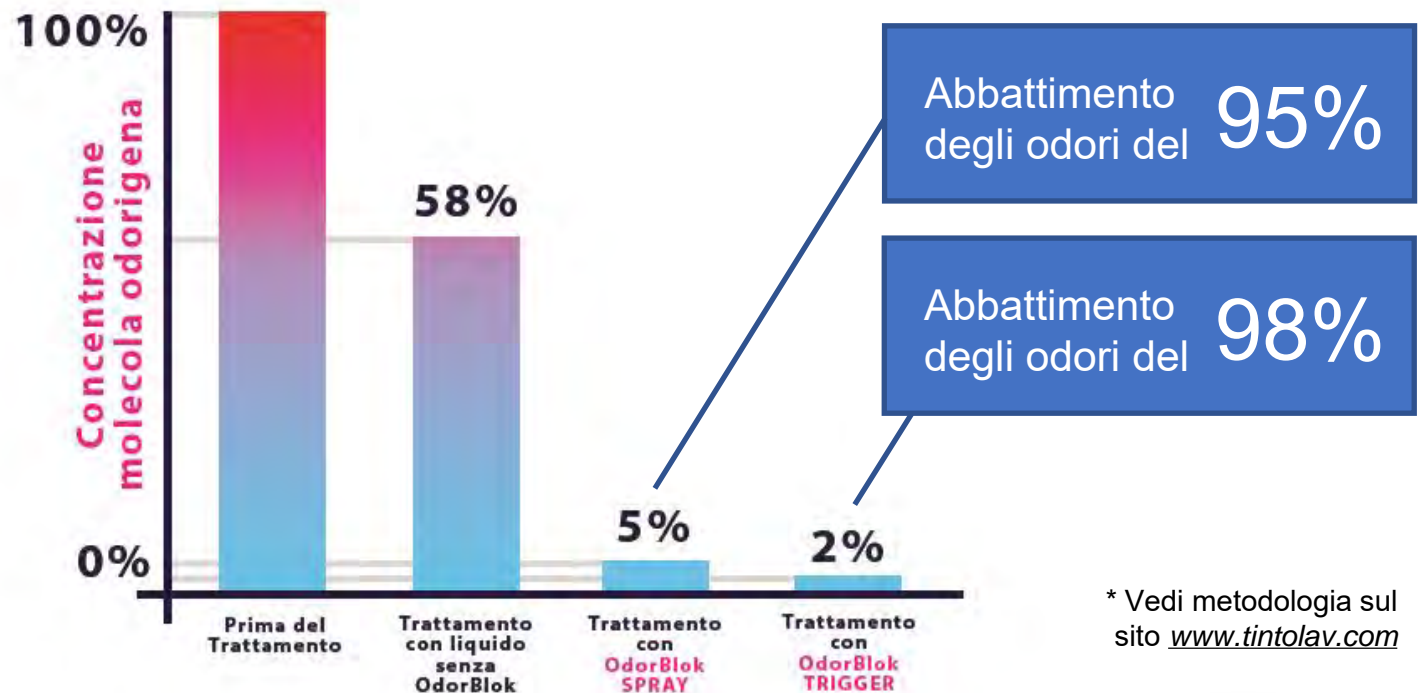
100%

Concentrazione molecola odorigena

0%

58%

5%

2%

Prima del Trattamento

Trattamento con liquido senza OdorBlok

Trattamento con OdorBlok SPRAY

Trattamento con OdorBlok TRIGGER

Abbattimento degli odori del 95%

Abbattimento degli odori del 98%

* Vedi metodologia sul sito www.tintolav.com